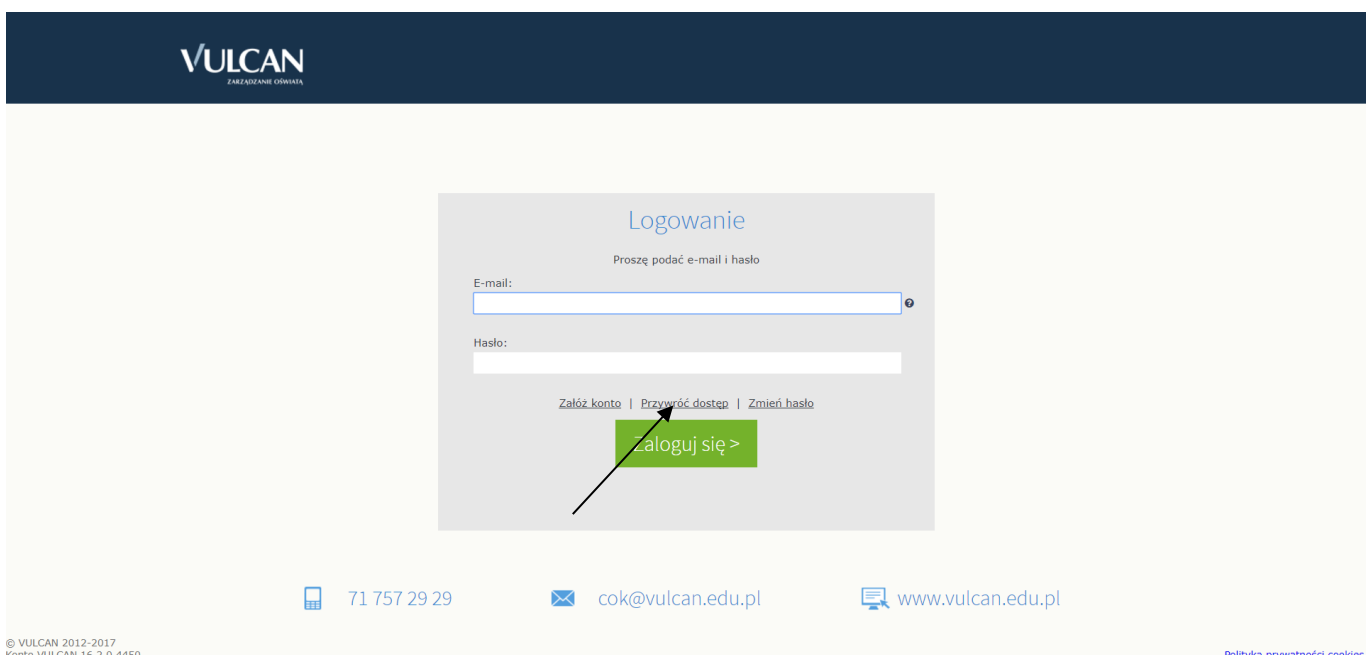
VULCAN
ZARZĄDZANIE OŚWIATĄ

Logowanie

Proszę podać e-mail i hasło

E-mail:

Hasło:

Załóż konto | Przywróć dostęp | Zmień hasło

Zaloguj się >

71 757 29 29

cok@vulcan.edu.pl

www.vulcan.edu.pl

© VULCAN 2012-2017
Konto VULCAN 16.2.0.4450

Polityka prywatności cookies